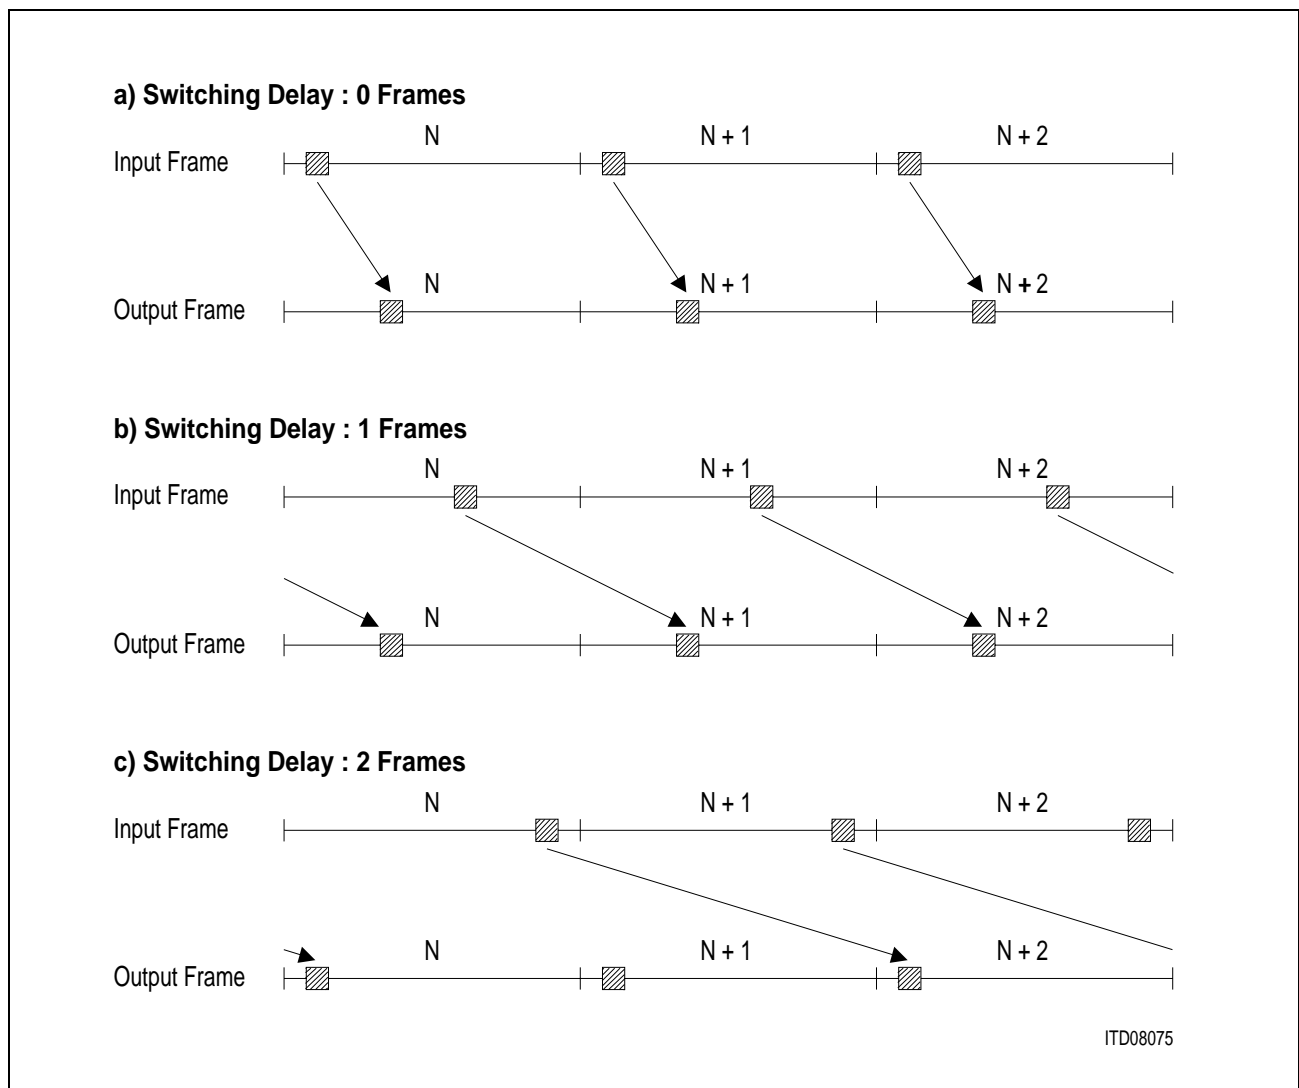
a) Switching Delay : 0 Frames

Input Frame N N + 1 N + 2

Output Frame N N + 1 N + 2

b) Switching Delay : 1 Frames

Input Frame N N + 1 N + 2

Output Frame N N + 1 N + 2

c) Switching Delay : 2 Frames

Input Frame N N + 1 N + 2

Output Frame N N + 1 N + 2

ITD08075